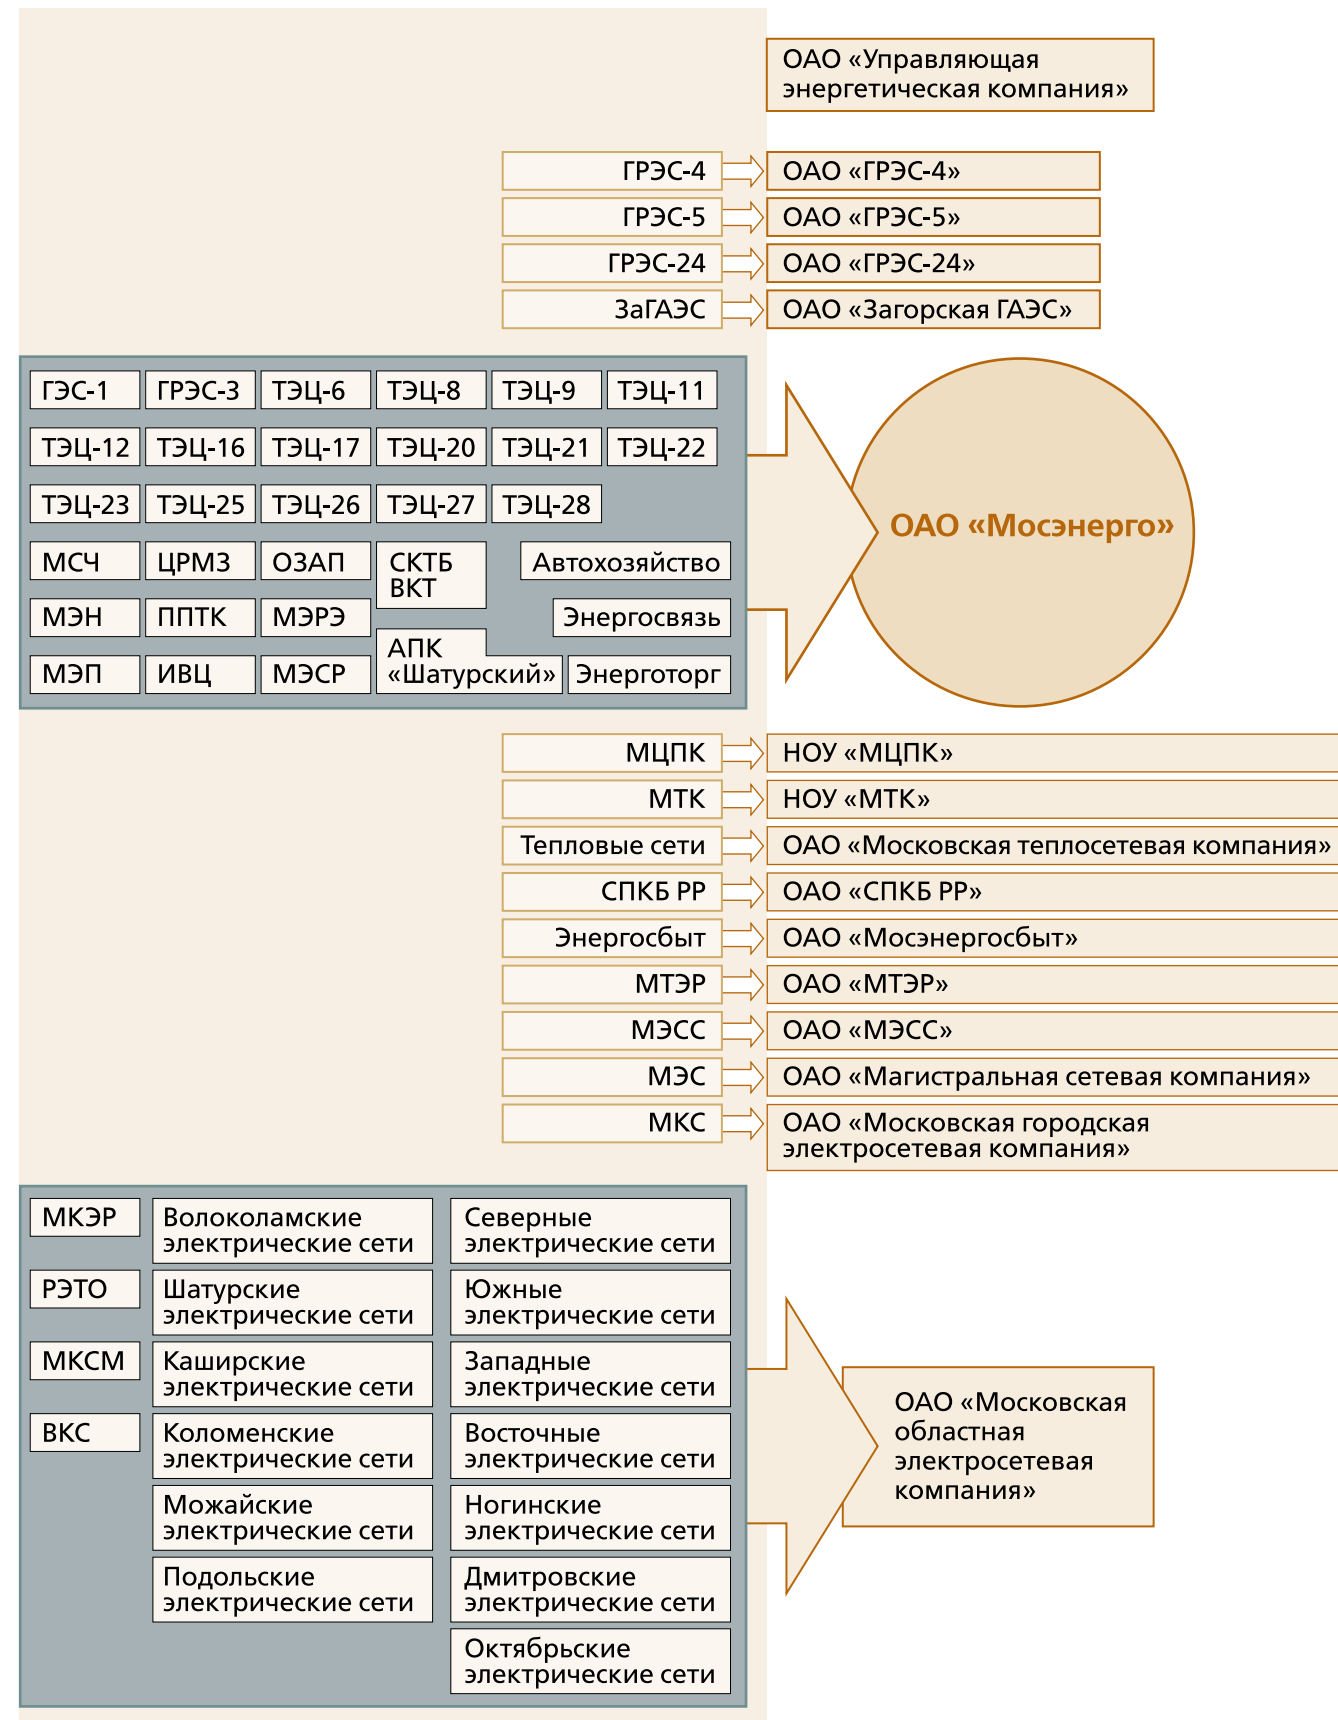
ОАО «Управляющая энергетическая компания»

ГРЭС-4
ОАО «ГРЭС-4»
ГРЭС-5
ОАО «ГРЭС-5»
ГРЭС-24
ОАО «ГРЭС-24»
ЗаГАЭС
ОАО «Загорская ГАЭС»

ГЭС-1
ГРЭС-3
ТЭЦ-6
ТЭЦ-8
ТЭЦ-9
ТЭЦ-11
ТЭЦ-12
ТЭЦ-16
ТЭЦ-17
ТЭЦ-20
ТЭЦ-21
ТЭЦ-22
ТЭЦ-23
ТЭЦ-25
ТЭЦ-26
ТЭЦ-27
ТЭЦ-28
МСЧ
ЦРМЗ
ОЗАП
СКТБ ВКТ
Автохозяйство
МЭН
ППТК
МЭРЭ
Энергосвязь
АПК «Шатурский»
МЭП
ИВЦ
МЭСР
Энерготорг

ОАО «Мосэнерго»

МЦПК
НОУ «МЦПК»
МТК
НОУ «МТК»
Тепловые сети
ОАО «Московская теплосетевая компания»
СПКБ РР
ОАО «СПКБ РР»
Энергосбыт
ОАО «Мосэнергосбыт»
МТЭР
ОАО «МТЭР»
МЭСС
ОАО «МЭСС»
МЭС
ОАО «Магистральная сетевая компания»
МКС
ОАО «Московская городская электросетевая компания»

МКЭР
Волоколамские электрические сети
Северные электрические сети
РЭТО
Шатурские электрические сети
Южные электрические сети
МКСМ
Каширские электрические сети
Западные электрические сети
ВКС
Коломенские электрические сети
Восточные электрические сети
Можайские электрические сети
Ногинские электрические сети
Подольские электрические сети
Дмитровские электрические сети
Октябрьские электрические сети

ОАО «Московская областная электросетевая компания»